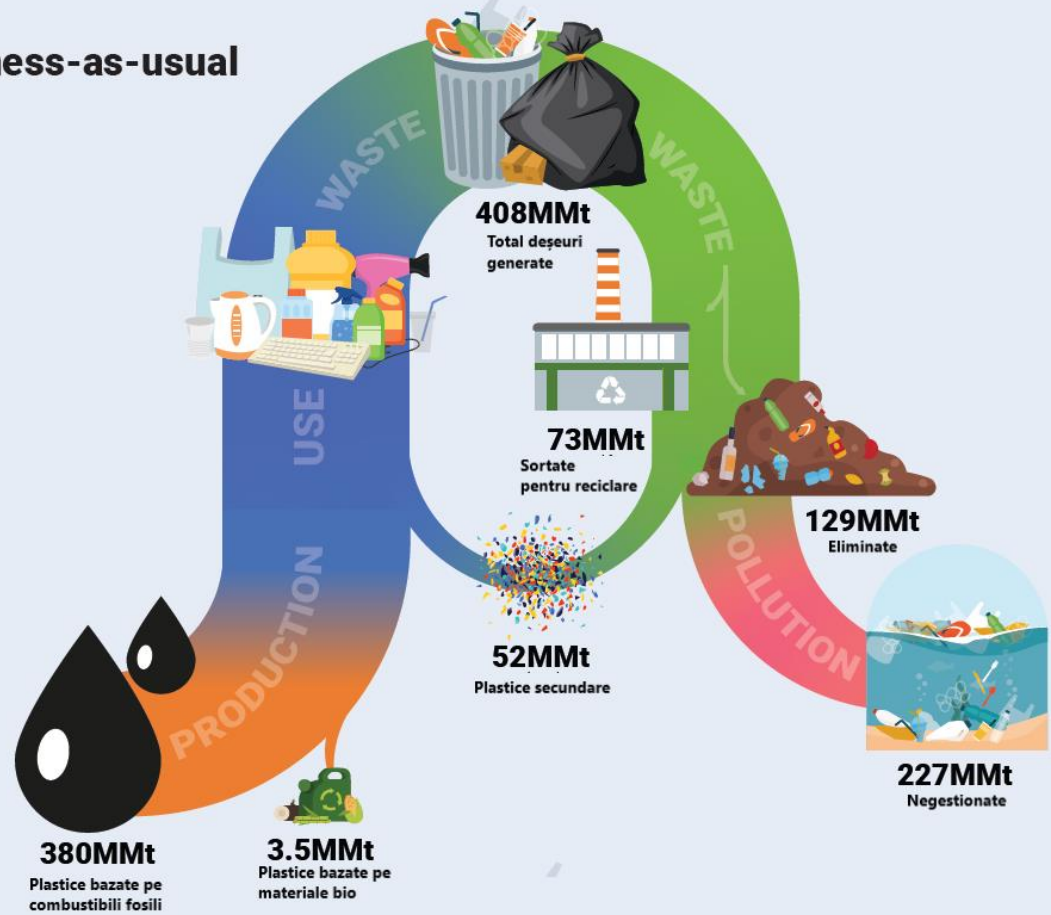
ness-as-usual

WASTE

WASTE

408MMt
Total deșeuri generate

USE

73MMt
Sortate pentru reciclare

129MMt
Eliminate

PRODUCTION

52MMt
Plastice secundare

POLLUTION

227MMt
Negestionate

380MMt
Plastice bazate pe combustibili fosili

3.5MMt
Plastice bazate pe materiale bio